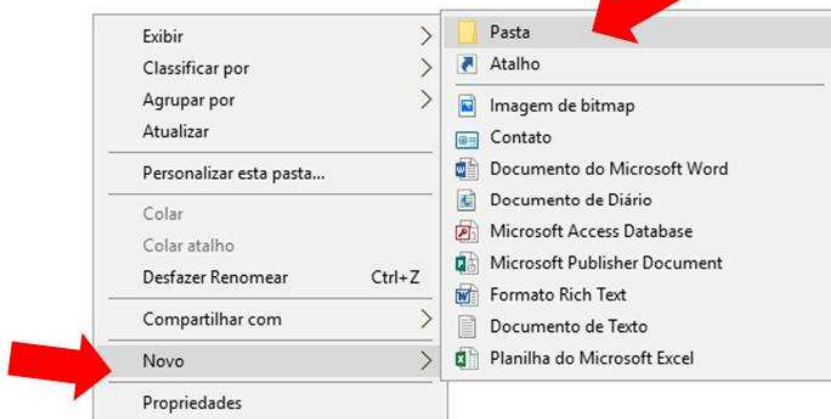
Exibir
Classificar por
Agrupar por
Atualizar

Personalizar esta pasta...

Colar
Colar atalho
Desfazer Renomear Ctrl+Z

Compartilhar com

Novo

Propriedades

Pasta
Atalho

Imagem de bitmap
Contato
Documento do Microsoft Word
Documento de Diário
Microsoft Access Database
Microsoft Publisher Document
Formato Rich Text
Documento de Texto
Planilha do Microsoft Excel